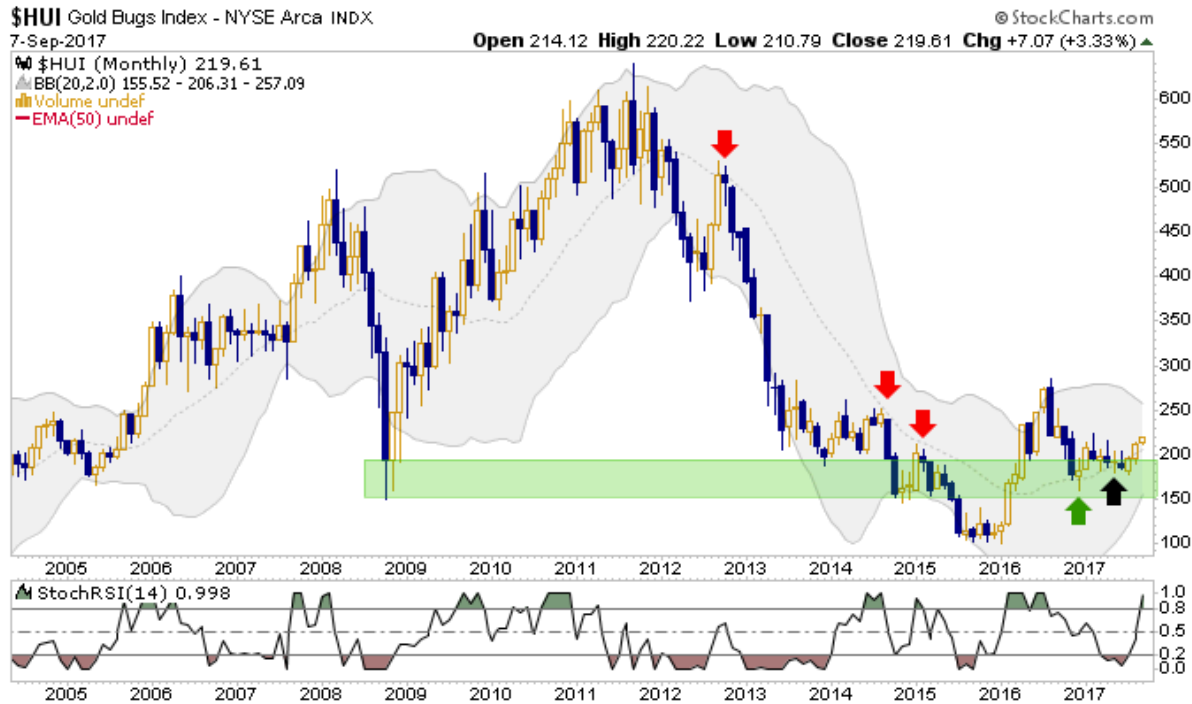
$HUI Gold Bugs Index - NYSE Arca INDX
7-Sep-2017
@StockCharts.com
Open 214.12 High 220.22 Low 210.79 Close 219.61 Chg +7.07 (+3.33%)
$HUI (Monthly) 219.61
BB(20,2.0) 155.52 - 206.31 - 257.09
Volume undef
EMA(50) undef

600
550
500
450
400
350
300
250
200
150
100

2005 2006 2007 2008 2009 2010 2011 2012 2013 2014 2015 2016 2017

StochRSI(14) 0.998

1.0
0.8
0.5
0.2
0.0

2005 2006 2007 2008 2009 2010 2011 2012 2013 2014 2015 2016 2017